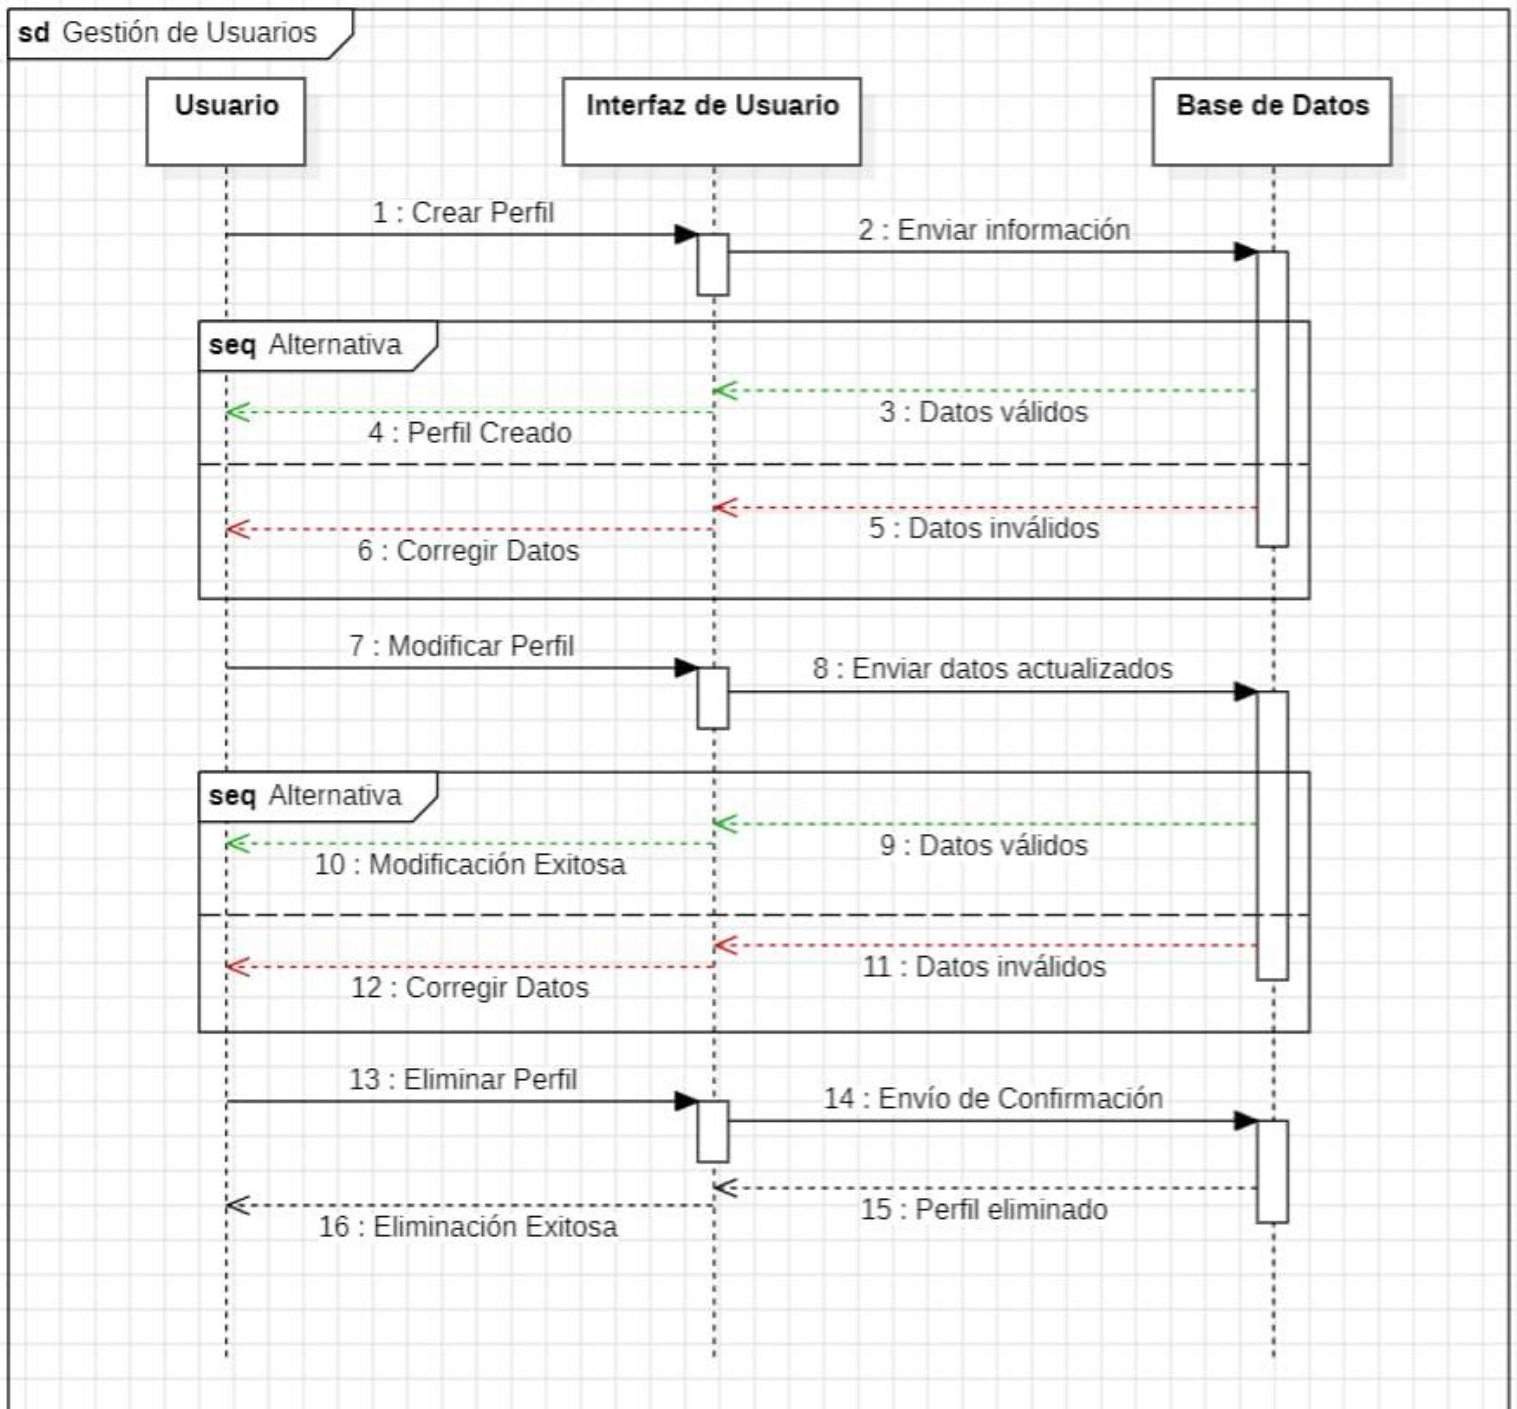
sd Gestión de Usuarios

Usuario

Interfaz de Usuario

Base de Datos

1 : Crear Perfil

2 : Enviar información

seq Alternativa

3 : Datos válidos

4 : Perfil Creado

5 : Datos inválidos

6 : Corregir Datos

7 : Modificar Perfil

8 : Enviar datos actualizados

seq Alternativa

9 : Datos válidos

10 : Modificación Exitosa

11 : Datos inválidos

12 : Corregir Datos

13 : Eliminar Perfil

14 : Envío de Confirmación

15 : Perfil eliminado

16 : Eliminación Exitosa